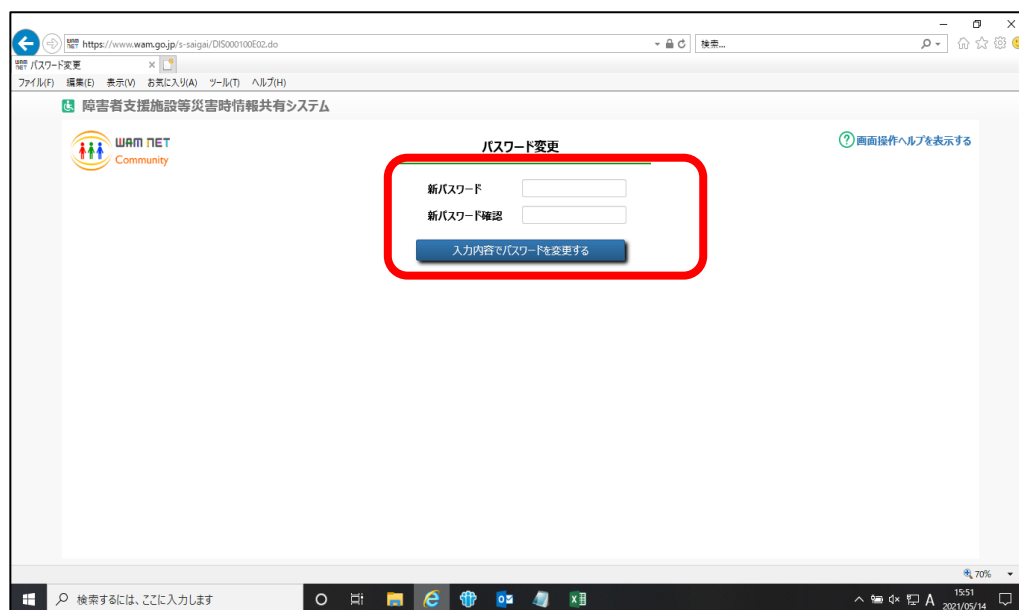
https://www.wam.go.jp/s-saigai/DIS000100E02.do

検索...

パスワード変更

ファイル(F) 編集(E) 表示(V) お気に入り(A) ツール(T) ヘルプ(H)

障害者支援施設等災害時情報共有システム

WAM NET Community

パスワード変更

画面操作ヘルプを表示する

新パスワード

新パスワード確認

入力内容でパスワードを変更する

70%

検索するには、ここに入力します

A

15:51
2021/05/14